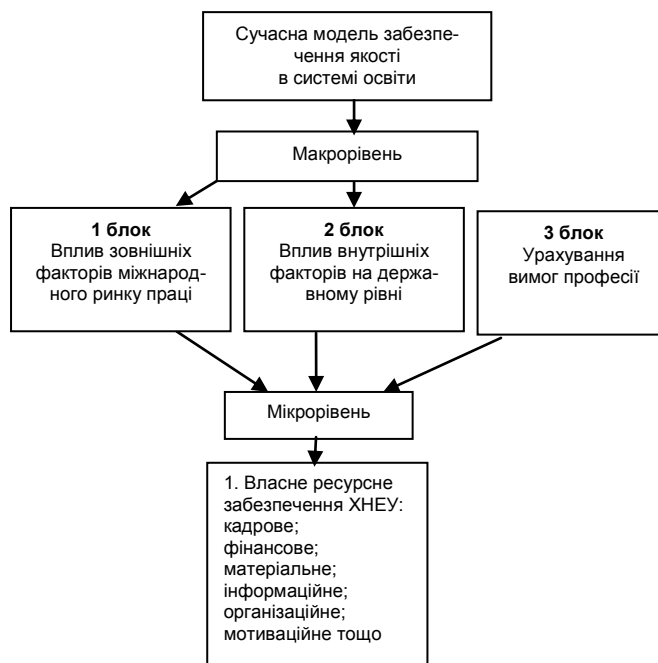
Сучасна модель забезпечення якості в системі освіти

Макрорівень

**1 блок**
Вплив зовнішніх факторів міжнародного ринку праці

**2 блок**
Вплив внутрішніх факторів на державному рівні

**3 блок**
Урахування вимог професії

Мікрорівень

1. Власне ресурсне забезпечення ХНЕУ:
кадрове;
фінансове;
матеріальне;
інформаційне;
організаційне;
мотиваційне тощо